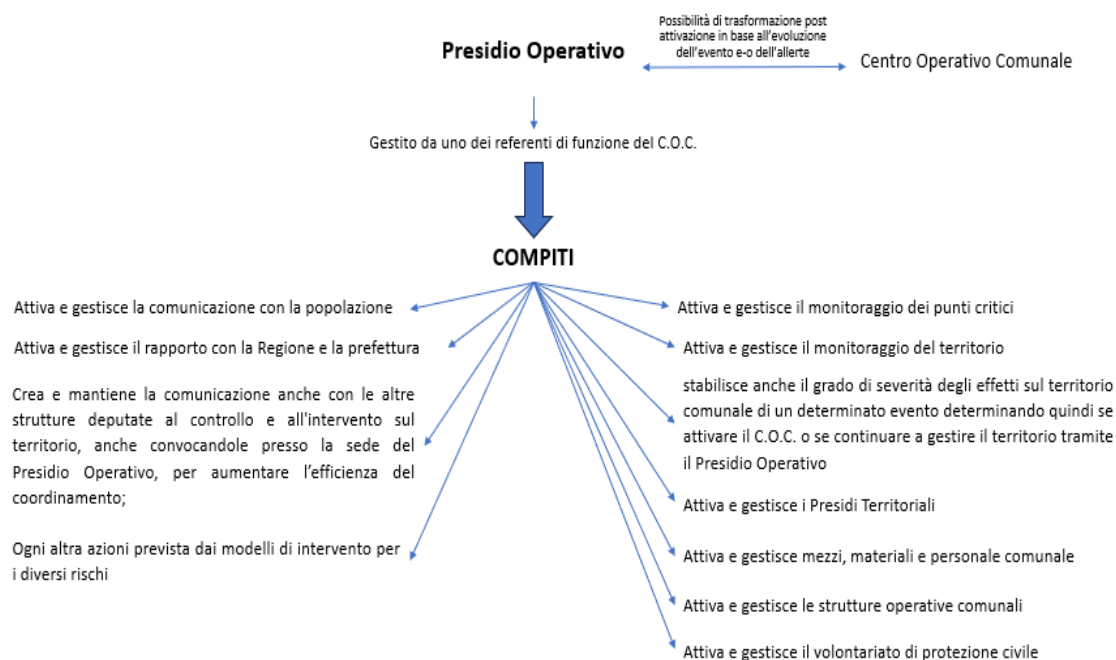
Presidio Operativo

Possibilità di trasformazione post attivazione in base all'evoluzione dell'evento e-o dell'allerte

Centro Operativo Comunale

Gestito da uno dei referenti di funzione del C.O.C.

COMPITI

Attiva e gestisce la comunicazione con la popolazione

Attiva e gestisce il rapporto con la Regione e la prefettura

Crea e mantiene la comunicazione anche con le altre strutture deputate al controllo e all'intervento sul territorio, anche convocandole presso la sede del Presidio Operativo, per aumentare l'efficienza del coordinamento;

Ogni altra azioni prevista dai modelli di intervento per i diversi rischi

Attiva e gestisce il monitoraggio dei punti critici

Attiva e gestisce il monitoraggio del territorio

stabilisce anche il grado di severità degli effetti sul territorio comunale di un determinato evento determinando quindi se attivare il C.O.C. o se continuare a gestire il territorio tramite il Presidio Operativo

Attiva e gestisce i Presidi Territoriali

Attiva e gestisce mezzi, materiali e personale comunale

Attiva e gestisce le strutture operative comunali

Attiva e gestisce il volontariato di protezione civile